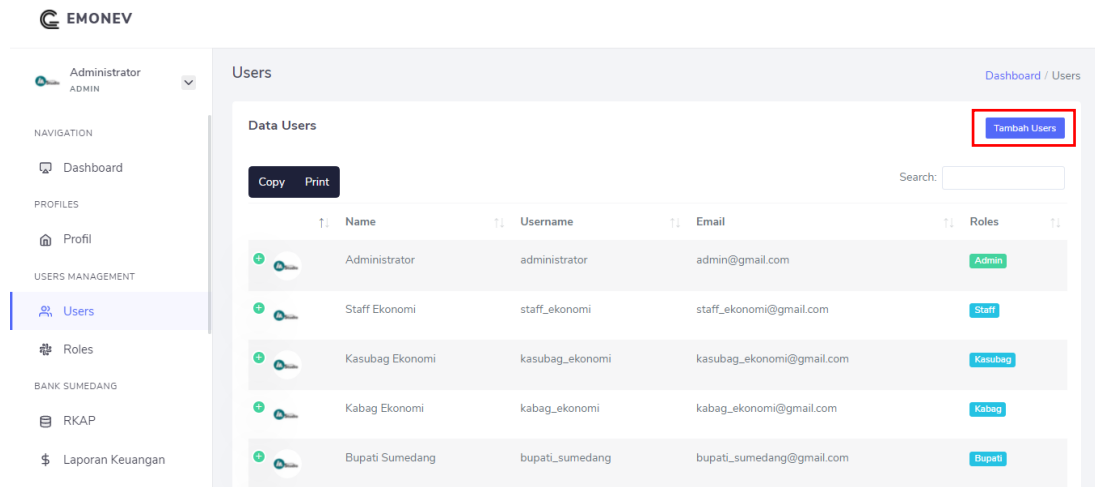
EMONEV

Administrator
ADMIN

NAVIGATION
Dashboard
PROFILES
Profil
USERS MANAGEMENT
Users
Roles
BANK SUMEDANG
RKAP
Laporan Keuangan

Users
Dashboard / Users

Data Users
Tambah Users

Copy Print
Search:

| | Name | Username | Email | Roles |
|---|---|---|---|---|
| | Administrator | administrator | admin@gmail.com | Admin |
| | Staff Ekonomi | staff_ekonomi | staff_ekonomi@gmail.com | Staff |
| | Kasubag Ekonomi | kasubag_ekonomi | kasubag_ekonomi@gmail.com | Kasubag |
| | Kabag Ekonomi | kabag_ekonomi | kabag_ekonomi@gmail.com | Kabag |
| | Bupati Sumedang | bupati_sumedang | bupati_sumedang@gmail.com | Bupati |